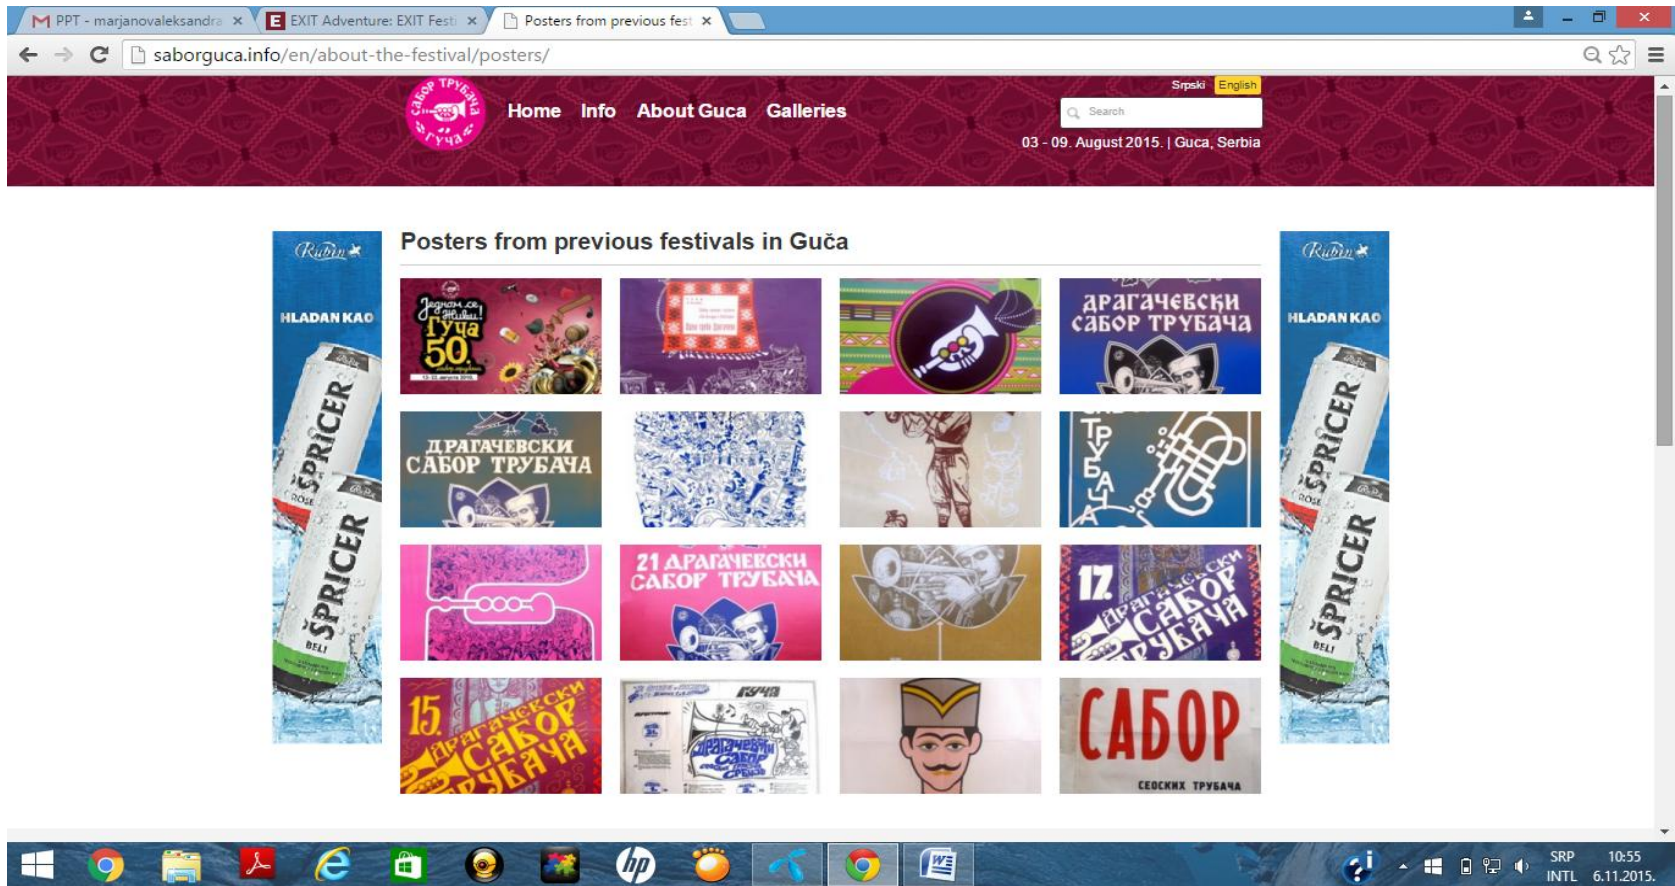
M PPT - marjanovaleksandra ×
E EXIT Adventure: EXIT Festi ×
Posters from previous fest ×

saborguca.info/en/about-the-festival/posters/

Srpski English

Home Info About Guca Galleries

Search

03 - 09. August 2015. | Guca, Serbia

Posters from previous festivals in Guča

Rubin
HLADAN KAO
ŠPRICER
ROSE
ŠPRICER
BELI

Jednom se živi! Гуча 50

драгачевски сабор трубача

ДРАГАЧЕВСКИ САБОР ТРУБАЧА

ТРУБАЧА

21 ДРАГАЧЕВСКИ САБОР ТРУБАЧА

17 ДРАГАЧЕВСКИ САБОР ТРУБАЧА

15 ДРАГАЧЕВСКИ САБОР ТРУБАЧА

ГУЧА
ДРАГАЧЕВСКИ САБОР

САБОР
СЕОСКИХ ТРУБАЧА

Rubin
HLADAN KAO
ŠPRICER
ROSE
ŠPRICER
BELI

SRP INTL 10:55 6.11.2015.